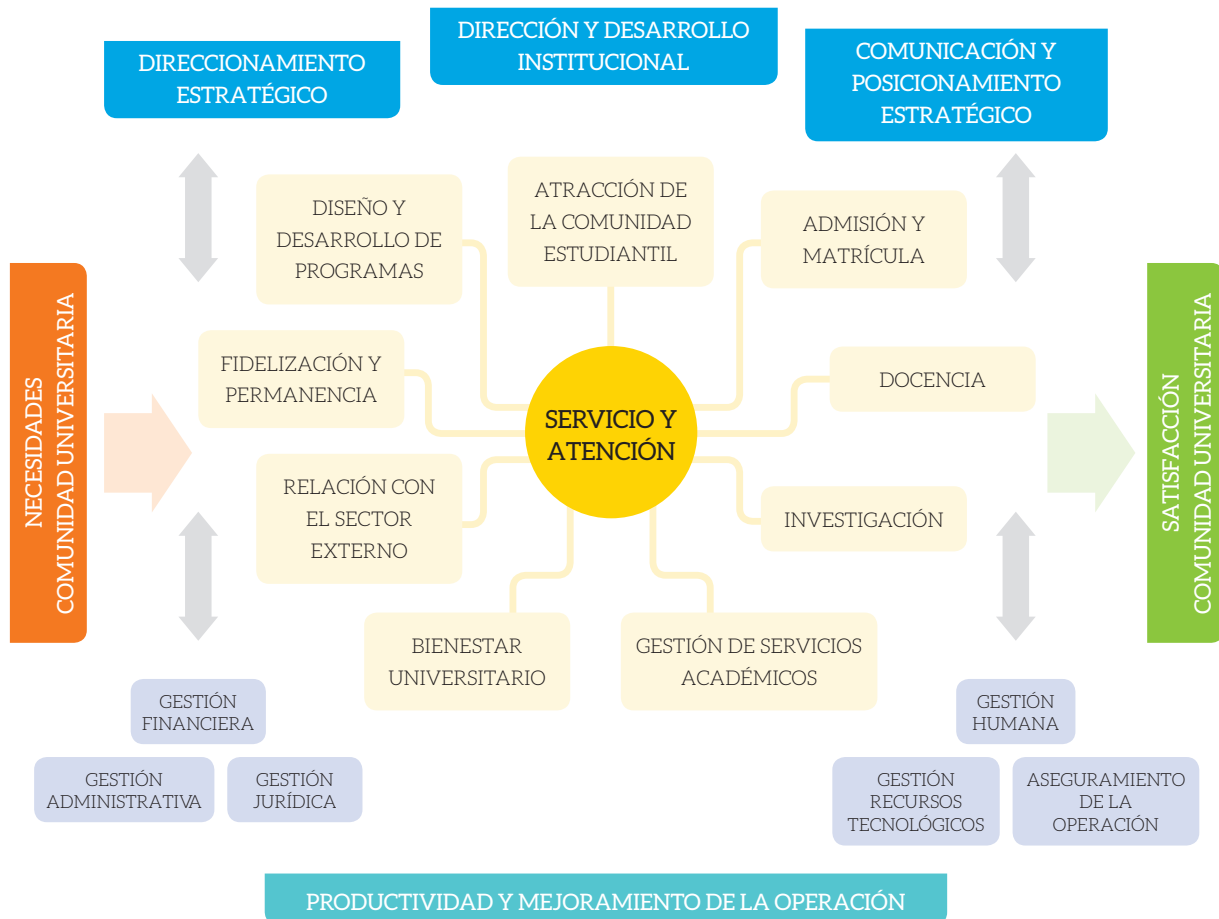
DIRECCIONAMIENTO ESTRATÉGICO

DIRECCIÓN Y DESARROLLO INSTITUCIONAL

COMUNICACIÓN Y POSICIONAMIENTO ESTRATÉGICO

NECESIDADES COMUNIDAD UNIVERSITARIA

DISEÑO Y DESARROLLO DE PROGRAMAS

ATRACCIÓN DE LA COMUNIDAD ESTUDIANTIL

ADMISIÓN Y MATRÍCULA

FIDELIZACIÓN Y PERMANENCIA

SERVICIO Y ATENCIÓN

DOCENCIA

RELACIÓN CON EL SECTOR EXTERNO

INVESTIGACIÓN

BIENESTAR UNIVERSITARIO

GESTIÓN DE SERVICIOS ACADÉMICOS

SATISFACCIÓN COMUNIDAD UNIVERSITARIA

GESTIÓN FINANCIERA

GESTIÓN ADMINISTRATIVA

GESTIÓN JURÍDICA

GESTIÓN HUMANA

GESTIÓN RECURSOS TECNOLÓGICOS

ASEGURAMIENTO DE LA OPERACIÓN

PRODUCTIVIDAD Y MEJORAMIENTO DE LA OPERACIÓN